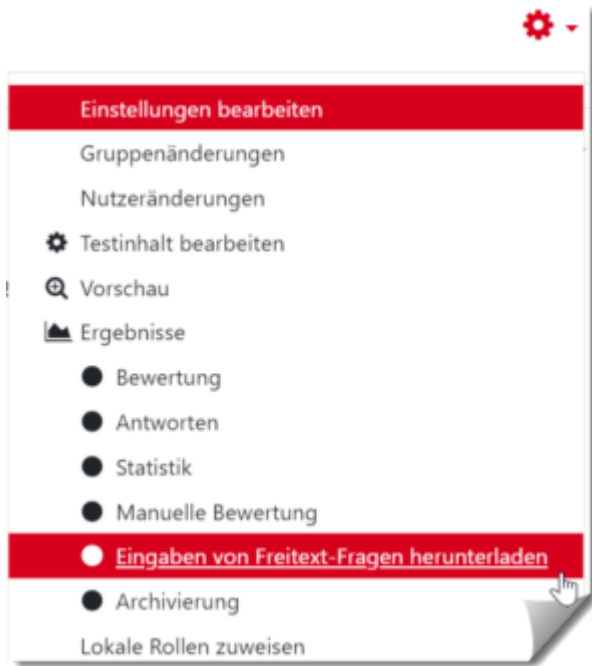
Einstellungen bearbeiten

Gruppenänderungen

Nutzeränderungen

Testinhalt bearbeiten

Vorschau

Ergebnisse

Bewertung

Antworten

Statistik

Manuelle Bewertung

Eingaben von Freitext-Fragen herunterladen

Archivierung

Lokale Rollen zuweisen